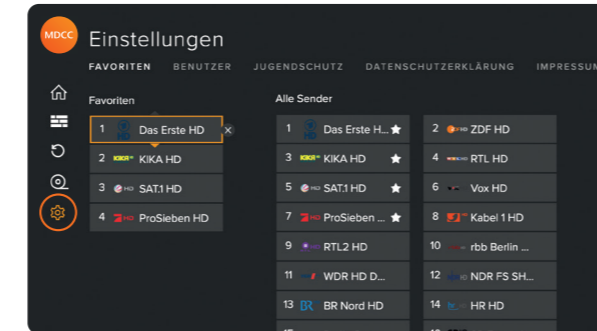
MDCC

Einstellungen

FAVORITEN BENUTZER JUGENDSCHUTZ DATENSCHUTZERKLÄRUNG IMPRESSUM

Favoriten

1 Das Erste HD
2 KiKA HD
3 SAT.1 HD
4 ProSieben HD

Alle Sender

1 Das Erste H...
2 ZDF HD
3 KiKA HD
4 RTL HD
5 SAT.1 HD
6 Vox HD
7 ProSieben ...
8 Kabel 1 HD
9 RTL2 HD
10 rbb Berlin ...
11 WDR HD D...
12 NDR FS SH...
13 BR Nord HD
14 HR HD